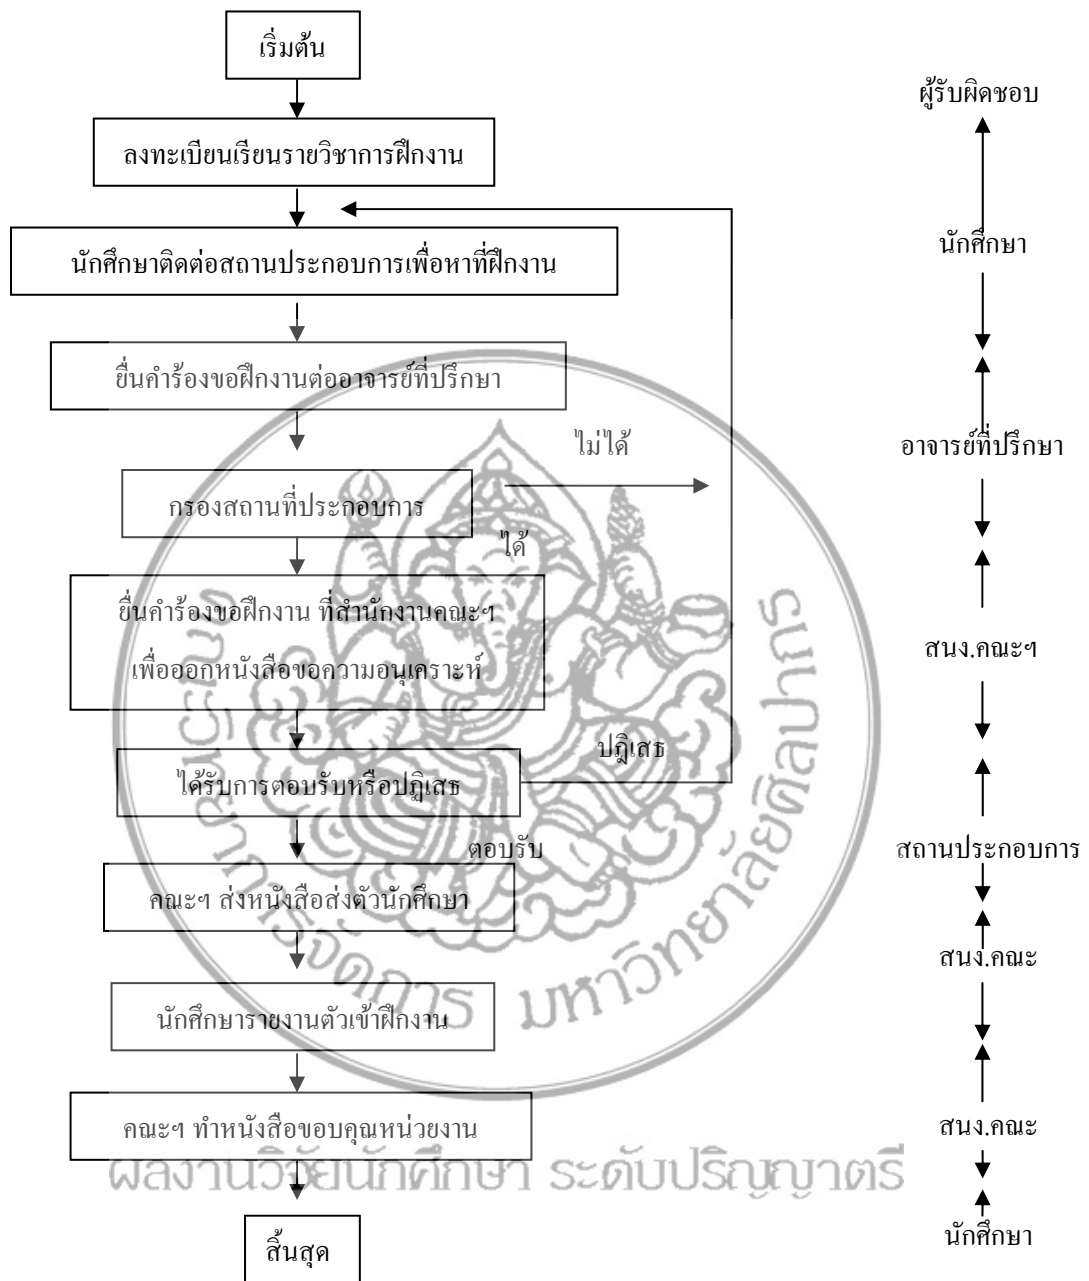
เริ่มต้น

ลงทะเบียนเรียนรายวิชาการฝึกงาน

นักศึกษาติดต่อสถานประกอบการเพื่อหาที่ฝึกงาน

ยื่นคำร้องขอฝึกงานต่ออาจารย์ที่ปรึกษา

ไม่ได้

กรองสถานที่ประกอบการ

ได้

ยื่นคำร้องขอฝึกงาน ที่สำนักงานคณะฯ เพื่อออกหนังสือขอความอนุเคราะห์

ปฏิเสธ

ได้รับการตอบรับหรือปฏิเสธ

ตอบรับ

คณะฯ ส่งหนังสือส่งตัวนักศึกษา

นักศึกษารายงานตัวเข้าฝึกงาน

คณะฯ ทำหนังสือขอบคุณหน่วยงาน

สิ้นสุด

ผู้รับผิดชอบ

นักศึกษา

อาจารย์ที่ปรึกษา

สนง.คณะฯ

สถานประกอบการ

สนง.คณะ

สนง.คณะ

นักศึกษา

ผลงานวิจัยนักศึกษา ระดับปริญญาตรี

มหาวิทยาลัยศิลปากร